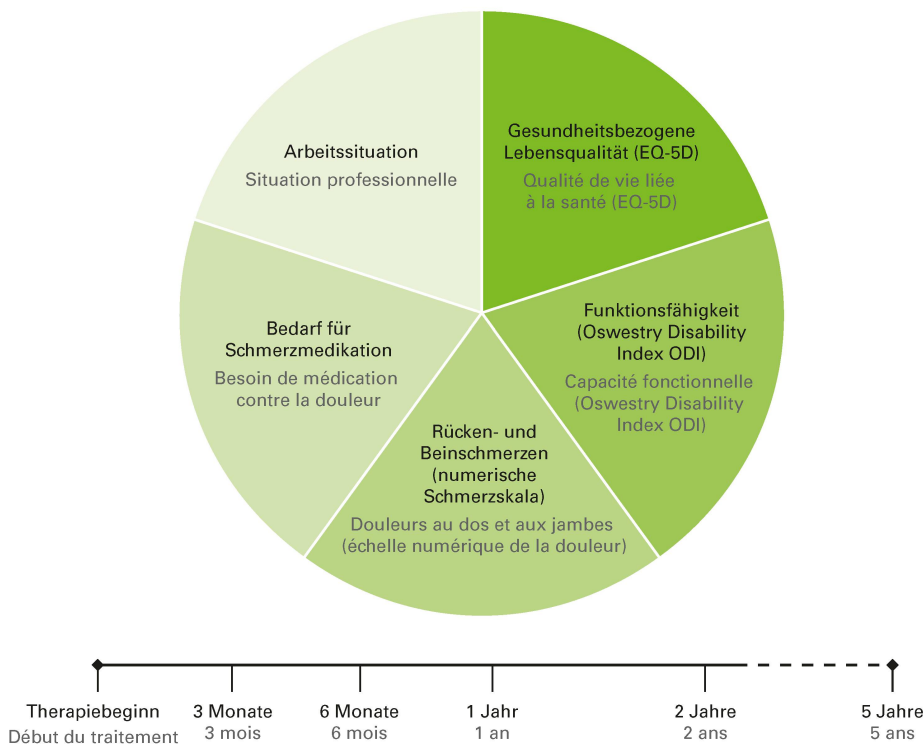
Arbeitssituation
Situation professionnelle

Gesundheitsbezogene Lebensqualität (EQ-5D)
Qualité de vie liée à la santé (EQ-5D)

Bedarf für Schmerzmedikation
Besoin de médication contre la douleur

Funktionsfähigkeit (Oswestry Disability Index ODI)
Capacité fonctionnelle (Oswestry Disability Index ODI)

Rücken- und Beinschmerzen (numerische Schmerzskala)
Douleurs au dos et aux jambes (échelle numérique de la douleur)

Therapiebeginn
Début du traitement

3 Monate
3 mois

6 Monate
6 mois

1 Jahr
1 an

2 Jahre
2 ans

5 Jahre
5 ans